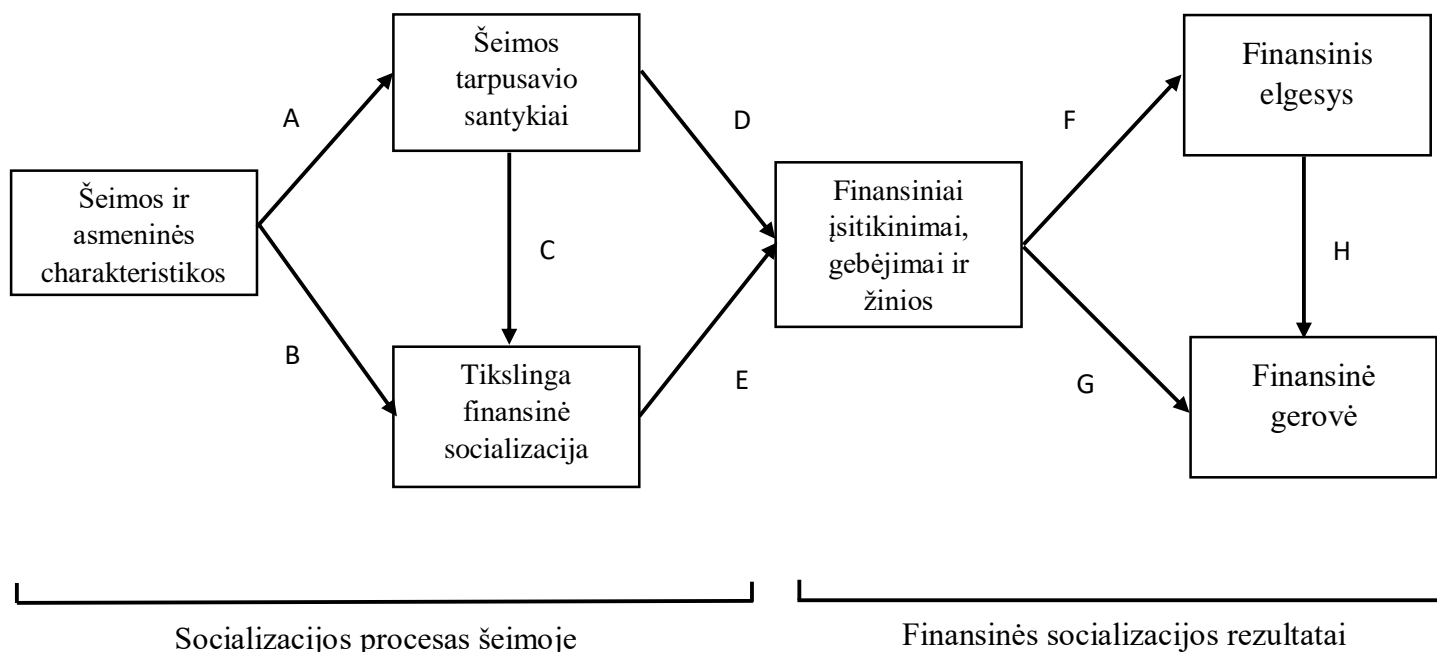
Šeimos ir asmeninės charakteristikos

A

B

Šeimos tarpusavio santykiai

C

Tikslinga finansinė socializacija

D

E

Finansiniai įsitikinimai, gebėjimai ir žinios

F

G

Finansinis elgesys

H

Finansinė gerovė

Socializacijos procesas šeimoje

Finansinės socializacijos rezultatai